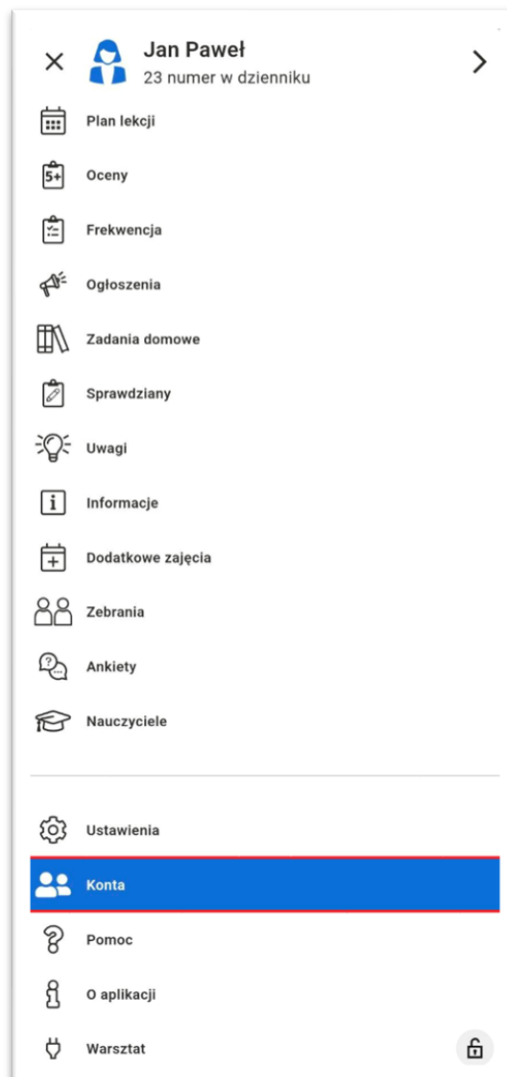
Jan Paweł
23 numer w dzienniku

5+

Plan lekcji
Oceny
Frekwencja
Ogłoszenia
Zadania domowe
Sprawdziany
Uwagi
Informacje
Dodatkowe zajęcia
Zebrania
Ankiety
Nauczyciele

Ustawienia
Konta
Pomoc
O aplikacji
Warsztat